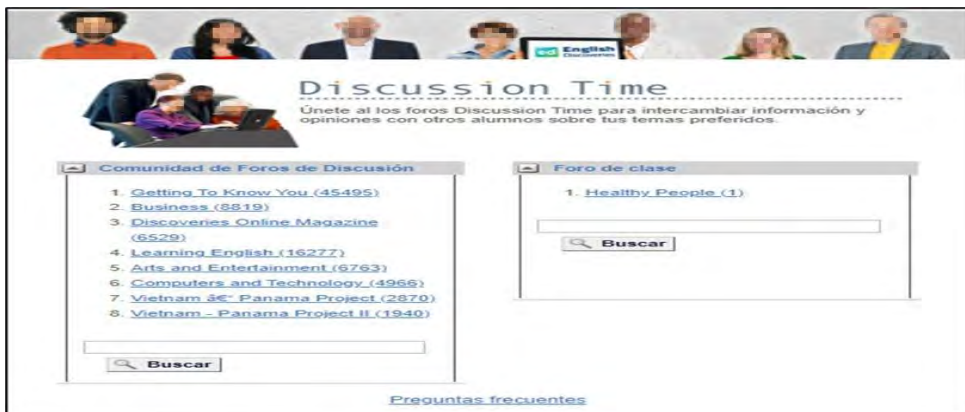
ed English Discoveries

Discussion Time

Únete al los foros Discussion Time para intercambiar información y opiniones con otros alumnos sobre tus temas preferidos.

Comunidad de Foros de Discusión

1. Getting To Know You (45495)
2. Business (8819)
3. Discoveries Online Magazine (6529)
4. Learning English (16277)
5. Arts and Entertainment (6763)
6. Computers and Technology (4966)
7. Vietnam â€" Panama Project (2870)
8. Vietnam - Panama Project II (1940)

Buscar

Foro de clase

1. Healthy People (1)

Buscar

Preguntas frecuentes